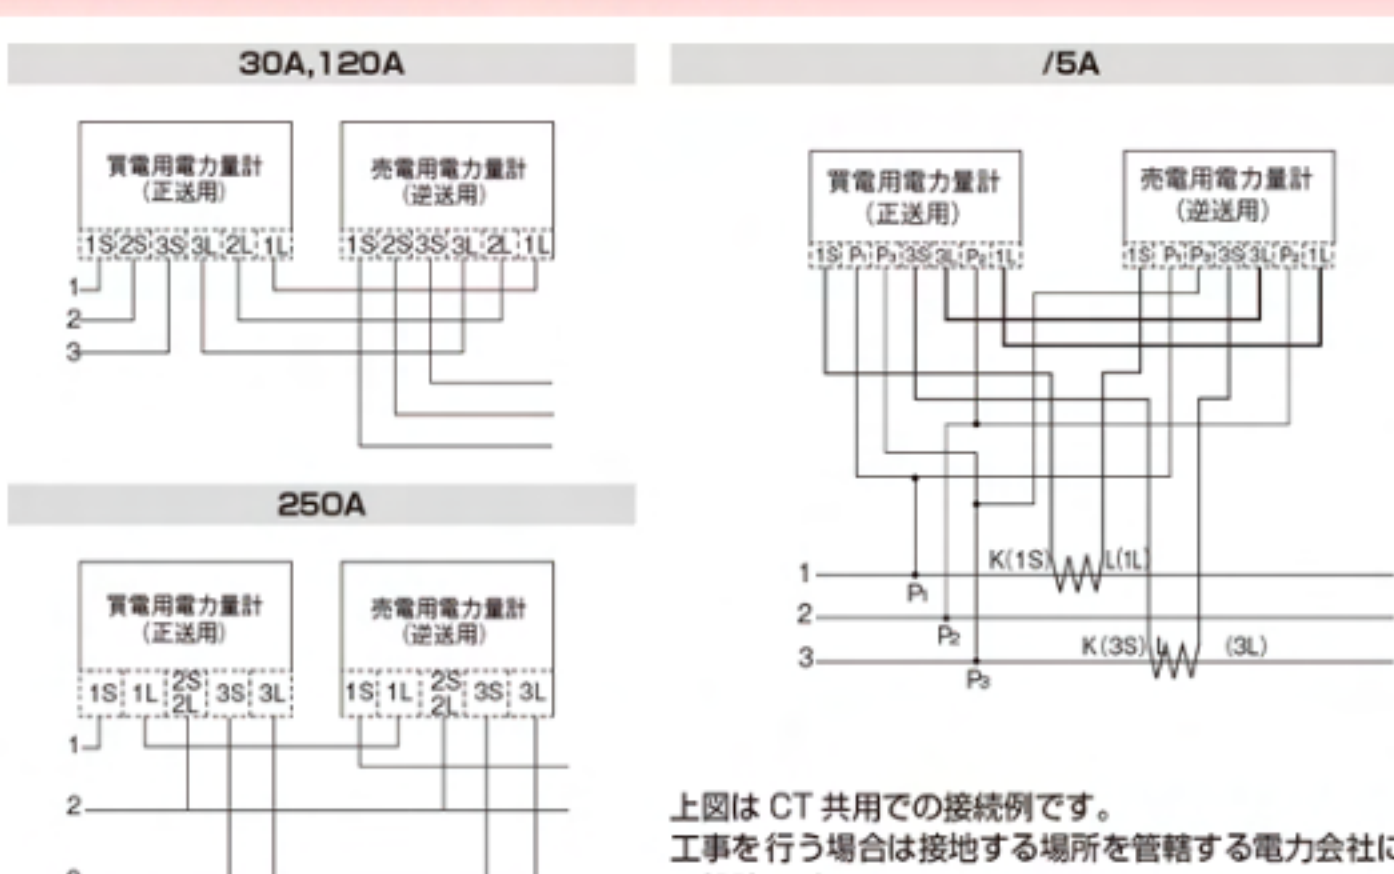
30A,120A

買電用電力量計
(正送用)

1S 2S 3S 3L 2L 1L

売電用電力量計
(逆送用)

1S 2S 3S 3L 2L 1L

1
2
3

250A

買電用電力量計
(正送用)

1S 1L 2S 2L 3S 3L

売電用電力量計
(逆送用)

1S 1L 2S 2L 3S 3L

1
2

/5A

買電用電力量計
(正送用)

1S $P_1$ $P_3$ 3S 3L $P_2$ 1L

売電用電力量計
(逆送用)

1S $P_1$ $P_3$ 3S 3L $P_2$ 1L

1
2
3
$P_1$
$P_2$
$P_3$
K(1S) L(1L)
K(3S) L (3L)

上図は CT 共用での接続例です。
工事を行う場合は接地する場所を管轄する電力会社に